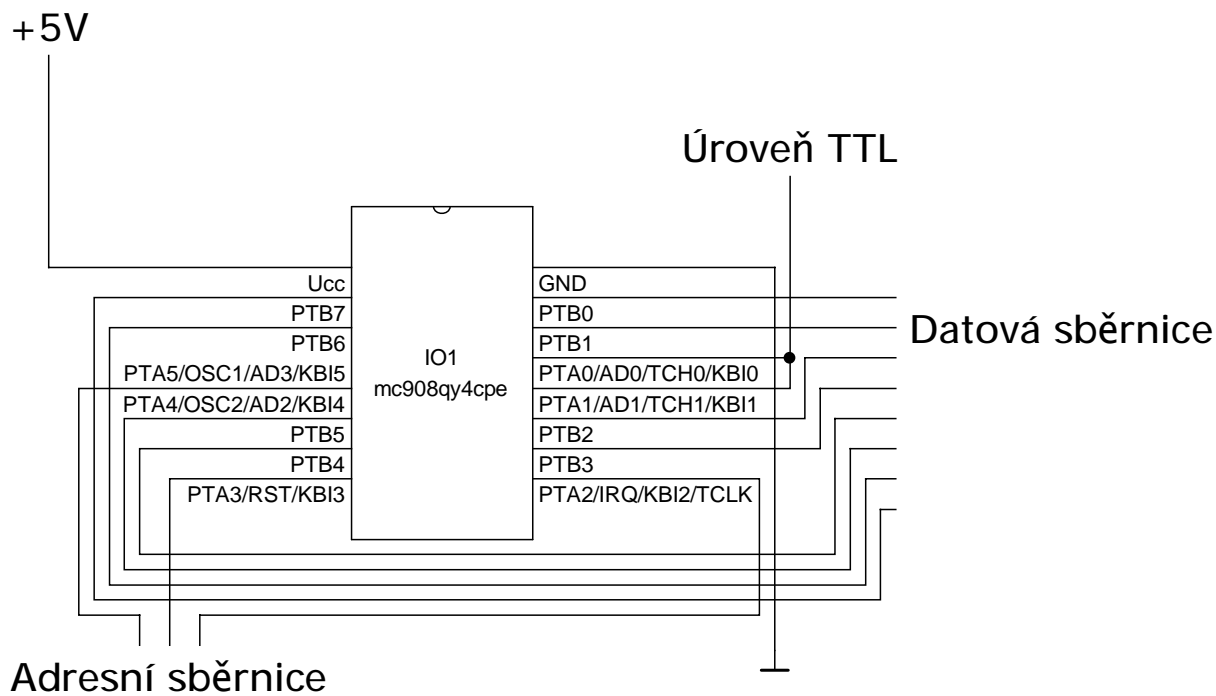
+5V

Úroveň TTL

Ucc
PTB7
PTB6
PTA5/OSC1/AD3/KBI5
PTA4/OSC2/AD2/KBI4
PTB5
PTB4
PTA3/RST/KBI3

IO1
mc908qy4cpe

GND
PTB0
PTB1
PTA0/AD0/TCH0/KBI0
PTA1/AD1/TCH1/KBI1
PTB2
PTB3
PTA2/IRQ/KBI2/TCLK

Datová sběrnice

Adresní sběrnice